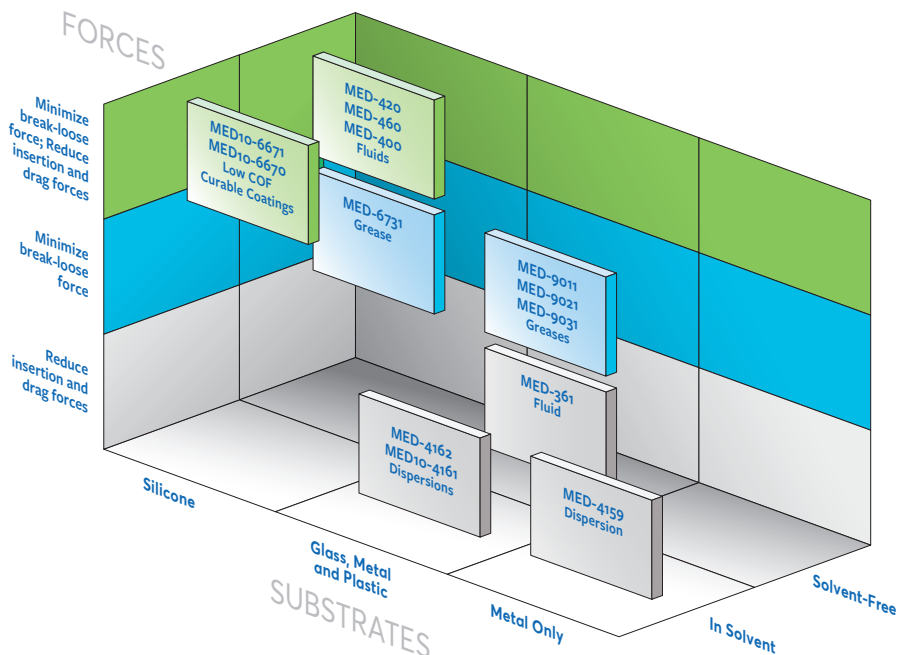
FORCES

Minimize break-loose force; Reduce insertion and drag forces

Minimize break-loose force

Reduce insertion and drag forces

MED10-6671
MED10-6670
Low COF
Curable Coatings

MED-420
MED-460
MED-400
Fluids

MED-6731
Grease

MED-9011
MED-9021
MED-9031
Greases

MED-361
Fluid

MED-4162
MED10-4161
Dispersions

MED-4159
Dispersion

Silicone

Glass, Metal and Plastic

Metal Only

SUBSTRATES

In Solvent

Solvent-Free